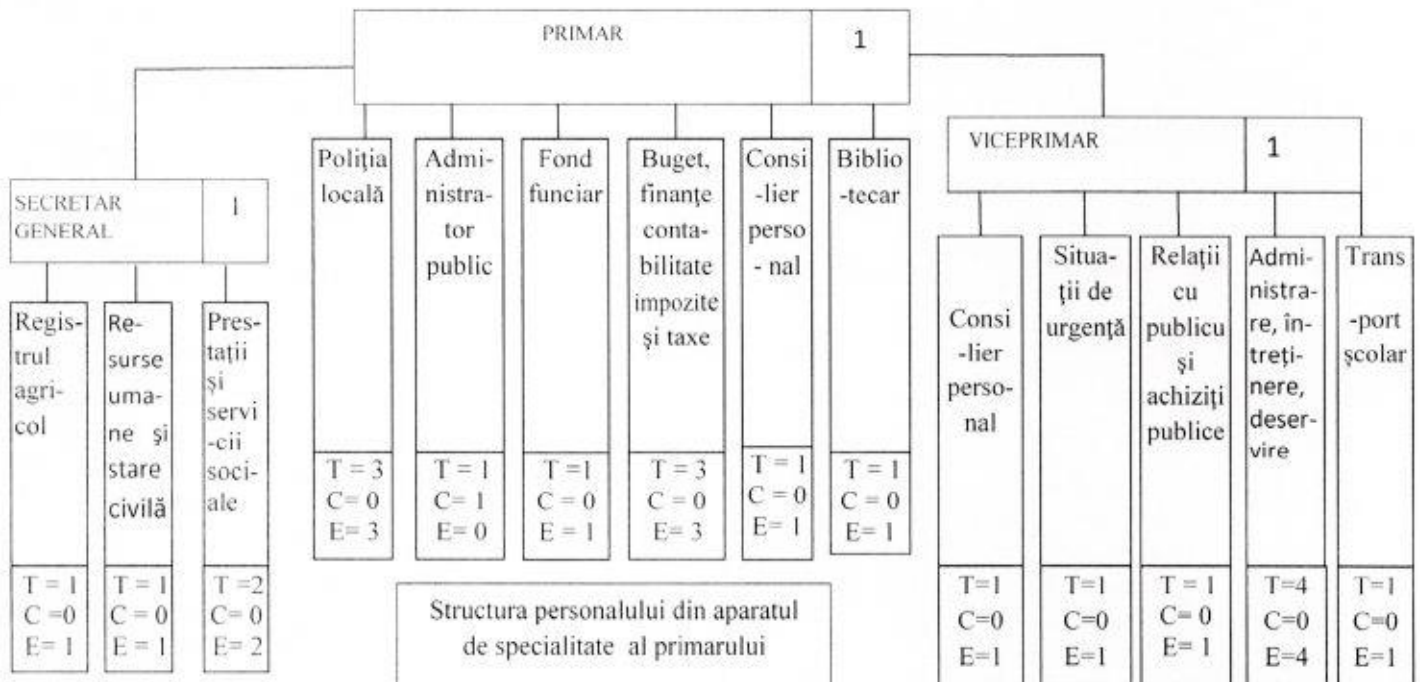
PRIMAR 1

SECRETAR GENERAL 1

Registrul agricol
T = 1
C =0
E= 1

Resurse umane și stare civilă
T = 1
C = 0
E = 1

Prestații și servicii sociale
T =2
C= 0
E= 2

Poliția locală
T = 3
C= 0
E= 3

Administrator public
T = 1
C= 1
E= 0

Fond funciar
T =1
C = 0
E = 1

Buget, finanțe contabilitate impozite și taxe
T = 3
C = 0
E= 3

Consilier personal
T = 1
C = 0
E= 1

Bibliotecar
T = 1
C = 0
E= 1

VICEPRIMAR 1

Consilier personal
T=1
C=0
E=1

Situații de urgență
T=1
C=0
E=1

Relații cu publicu și achiziții publice
T = 1
C= 0
E= 1

Administrare, întreținere, deservire
T=4
C=0
E=4

Trans-port școlar
T=1
C=0
E=1

Structura personalului din aparatul de specialitate al primarului